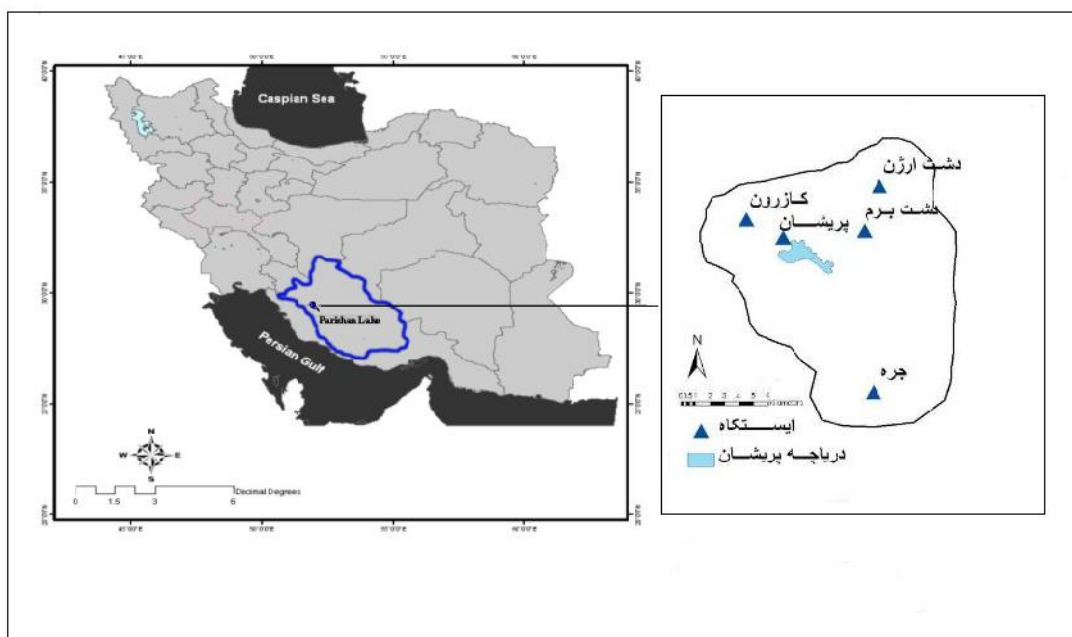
Caspian Sea
Parishan Lake
Persian Gulf
N
W E
S
0 1.5 3 6
Decimal Degrees
45°0'0"E
50°0'0"E
55°0'0"E
60°0'0"E
40°0'0"N
35°0'0"N
30°0'0"N
25°0'0"N

دشت ارژن
کازرون
دشت برم
پریشان
N
جره
ایستگاه
دریاچه پریشان